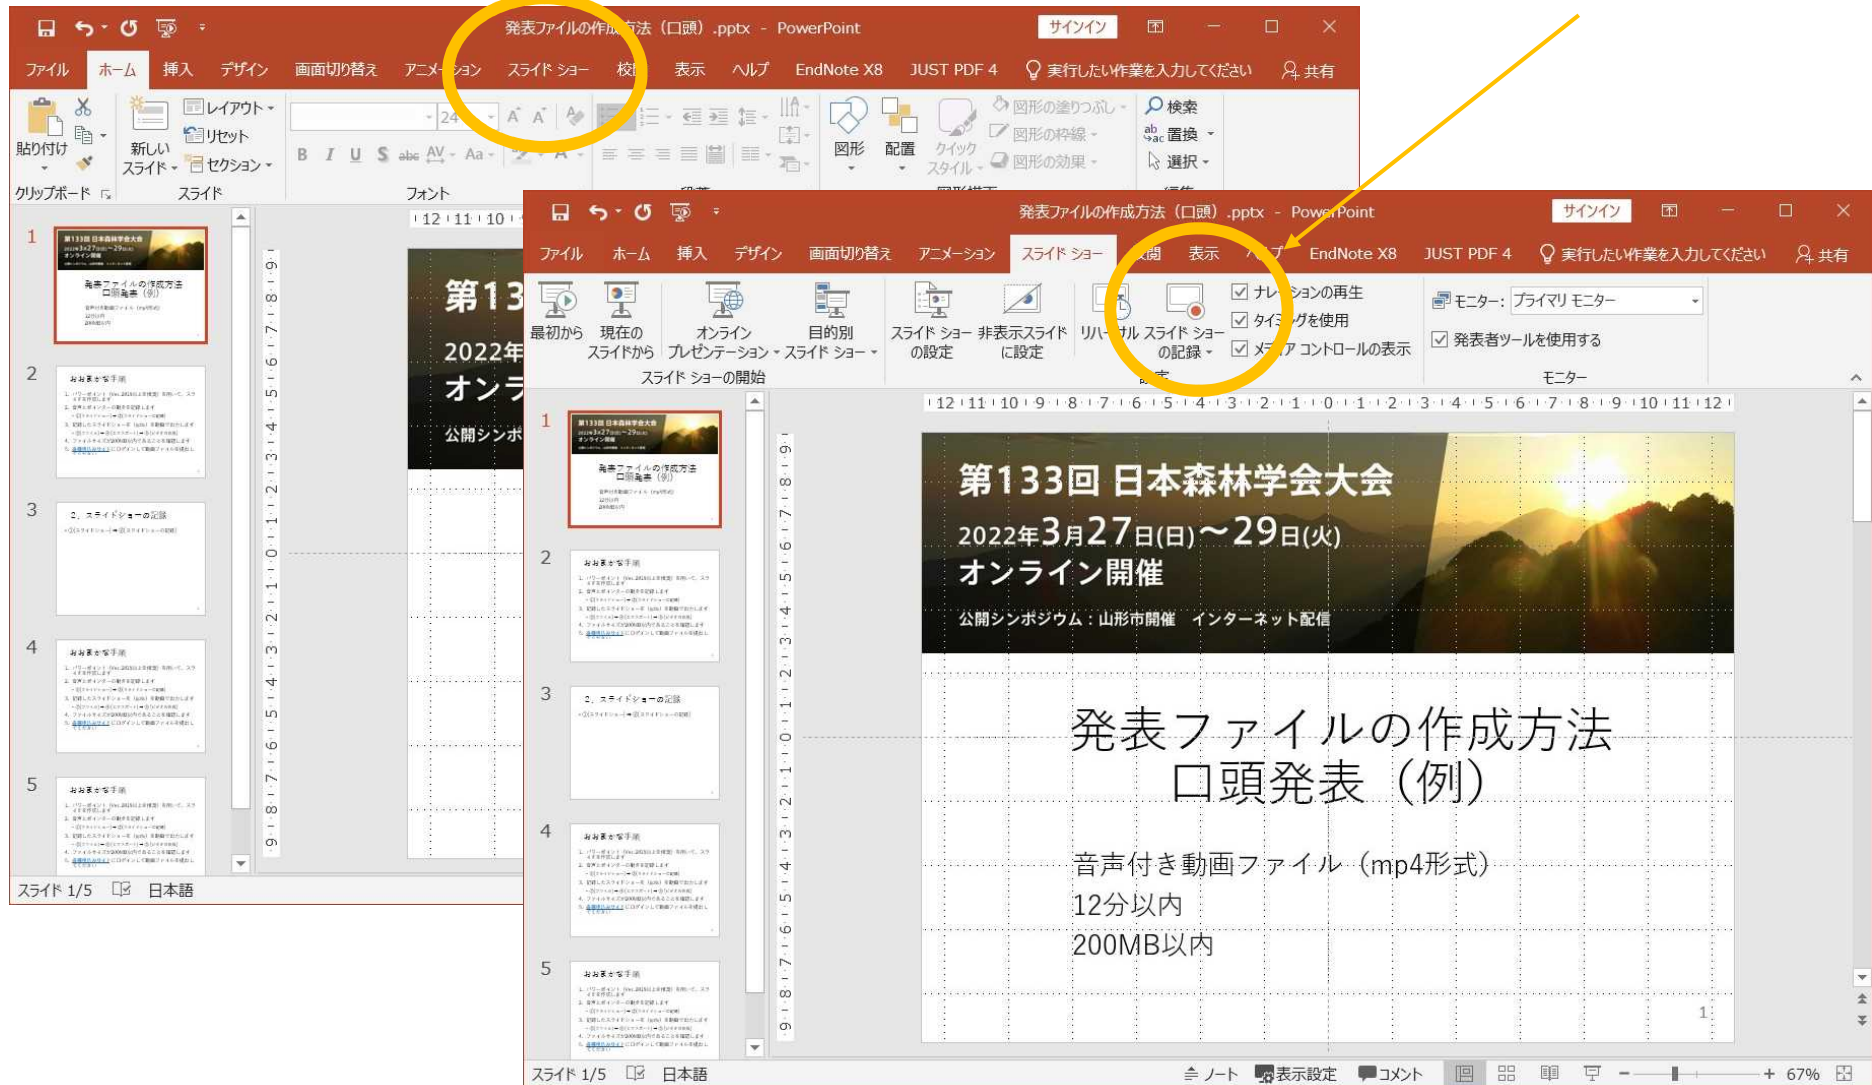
発表ファイルの作成方法（口頭）.pptx - PowerPoint
サインイン
ファイル ホーム 挿入 デザイン 画面切り替え アニメーション スライド ショー 校閲 表示 ヘルプ EndNote X8 JUST PDF 4 実行したい作業を入力してください 共有
貼り付け 新しいスライド レイアウト リセット セクション 24 B I U S abc AV Aa 図形 配置 クイックスタイル 図形の塗りつぶし 図形の枠線 図形の効果 検索 置換 選択
クリップボード スライド フォント
1 2 3 4 5
第13
2022年
オンラ
公開シンポ
スライド 1/5 日本語

発表ファイルの作成方法（口頭）.pptx - PowerPoint
サインイン
ファイル ホーム 挿入 デザイン 画面切り替え アニメーション スライド ショー 校閲 表示 ヘルプ EndNote X8 JUST PDF 4 実行したい作業を入力してください 共有
最初から 現在のスライドから オンライン プレゼンテーション 目的別 スライド ショー スライド ショーの設定 非表示スライドに設定 リハーサル スライド ショーの記録 ナレーションの再生 タイミングを使用 メディア コントロールの表示 モニター: プライマリ モニター 発表者ツールを使用する
スライド ショーの開始 設定 モニター
1 2 3 4 5

第133回 日本森林学会大会
2022年3月27日(日)～29日(火)
オンライン開催
公開シンポジウム：山形市開催 インターネット配信

発表ファイルの作成方法
口頭発表（例）

音声付き動画ファイル（mp4形式）
12分以内
200MB以内

1
スライド 1/5 日本語 ノート 表示設定 コメント 67%